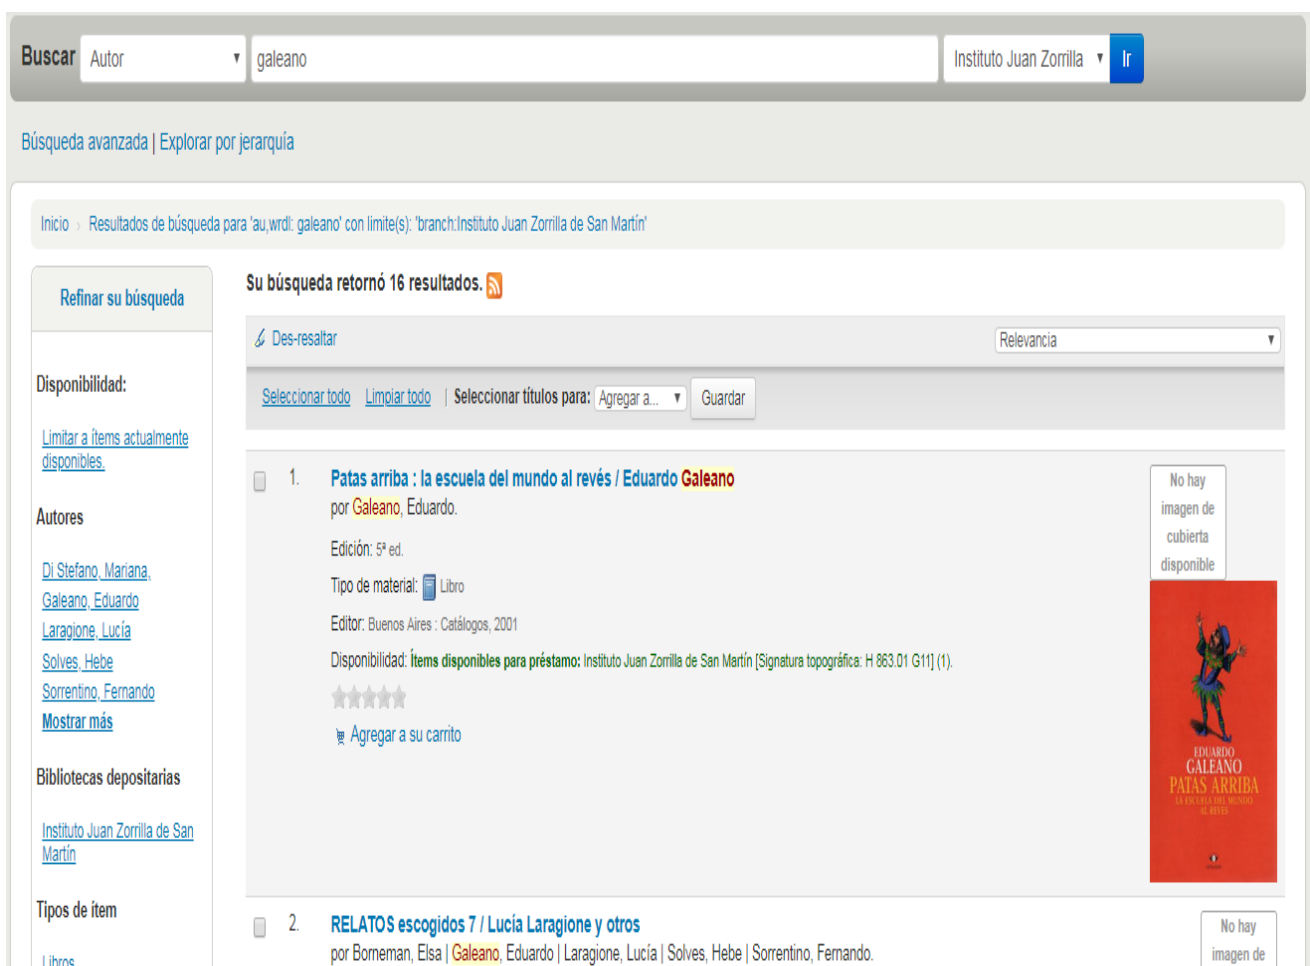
Buscar Autor galeano Instituto Juan Zorrilla Ir

Búsqueda avanzada | Explorar por jerarquía

Inicio › Resultados de búsqueda para 'au,wrdl: galeano' con límite(s): 'branch:Instituto Juan Zorrilla de San Martín'

Refinar su búsqueda

Disponibilidad:

Limitar a ítems actualmente disponibles.

Autores

Di Stefano, Mariana,
Galeano, Eduardo
Laragione, Lucía
Solves, Hebe
Sorrentino, Fernando
Mostrar más

Bibliotecas depositarias

Instituto Juan Zorrilla de San Martín

Tipos de ítem

Libros

Su búsqueda retornó 16 resultados.

Des-resaltar

Relevancia

Seleccionar todo Limpiar todo | Seleccionar títulos para: Agregar a... Guardar

1. Patas arriba : la escuela del mundo al revés / Eduardo Galeano
por Galeano, Eduardo.

Edición: 5ª ed.

Tipo de material: Libro

Editor: Buenos Aires : Catálogos, 2001

Disponibilidad: Ítems disponibles para préstamo: Instituto Juan Zorrilla de San Martín [Signatura topográfica: H 863.01 G11] (1).

Agregar a su carrito

No hay imagen de cubierta disponible

EDUARDO GALEANO PATAS ARRIBA LA ESCUELA DEL MUNDO AL REVÉS

2. RELATOS escogidos 7 / Lucía Laragione y otros
por Borneman, Elsa | Galeano, Eduardo | Laragione, Lucía | Solves, Hebe | Sorrentino, Fernando.

No hay imagen de